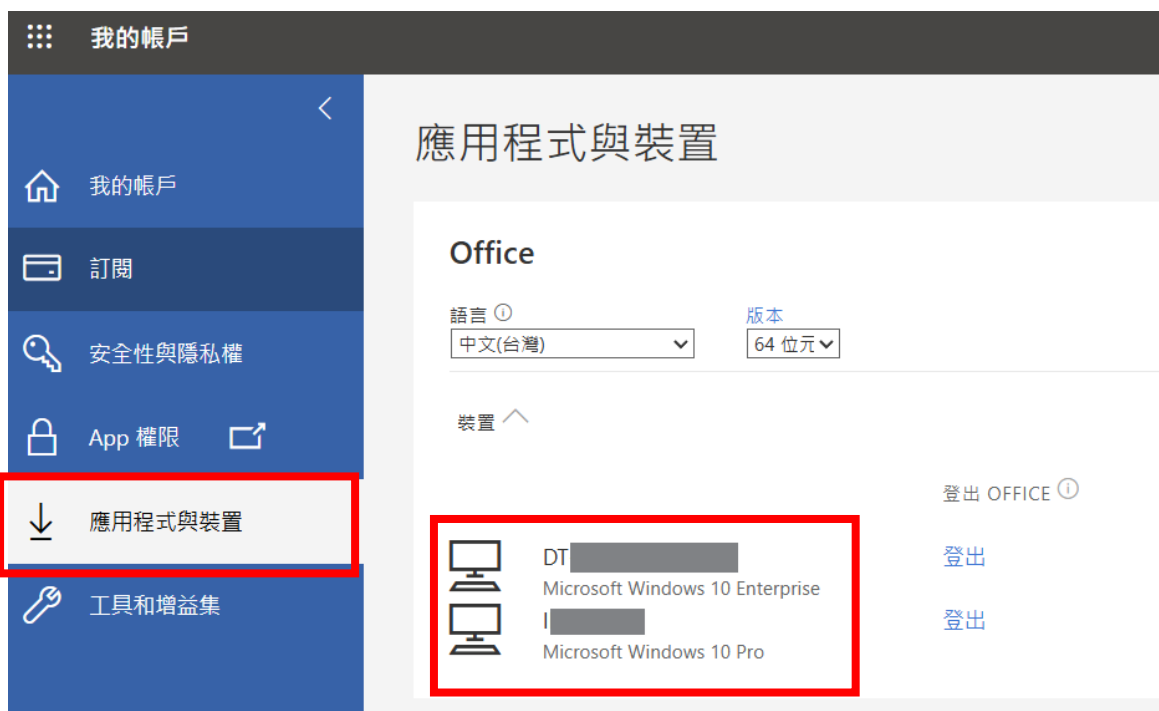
我的帳戶

我的帳戶
訂閱
安全性與隱私權
App 權限
應用程式與裝置
工具和增益集

應用程式與裝置

Office

語言
中文(台灣)

版本
64 位元

裝置

登出 OFFICE

DT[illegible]
Microsoft Windows 10 Enterprise
登出

I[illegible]
Microsoft Windows 10 Pro
登出